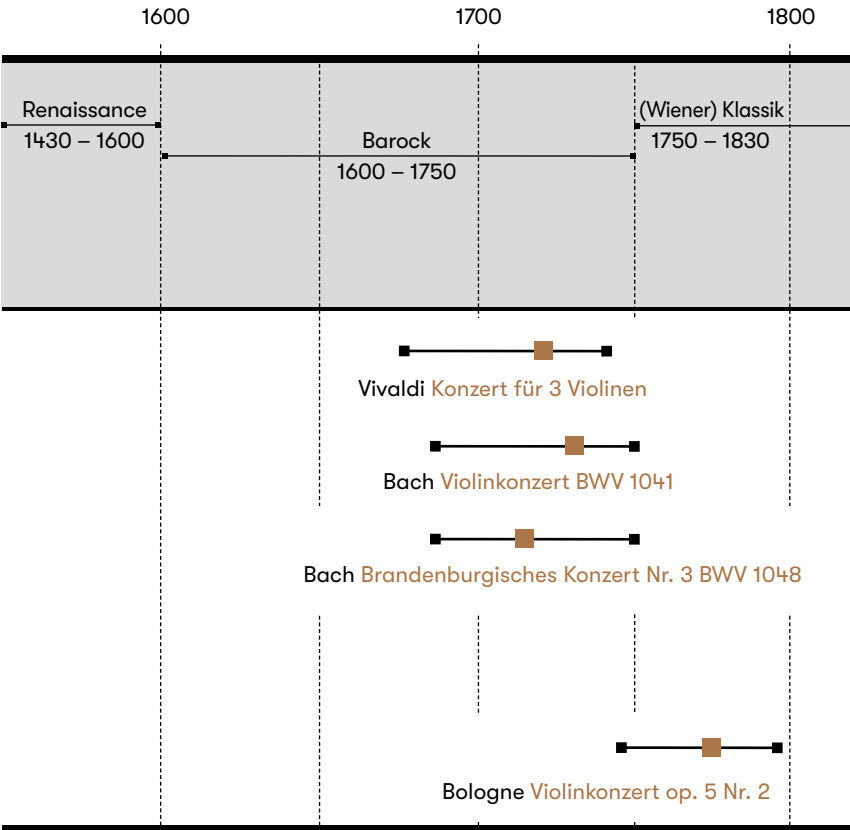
1600 1700 1800

Renaissance
1430 – 1600

Barock
1600 – 1750

(Wiener) Klassik
1750 – 1830

Vivaldi Konzert für 3 Violinen

Bach Violinkonzert BWV 1041

Bach Brandenburgisches Konzert Nr. 3 BWV 1048

Bologne Violinkonzert op. 5 Nr. 2